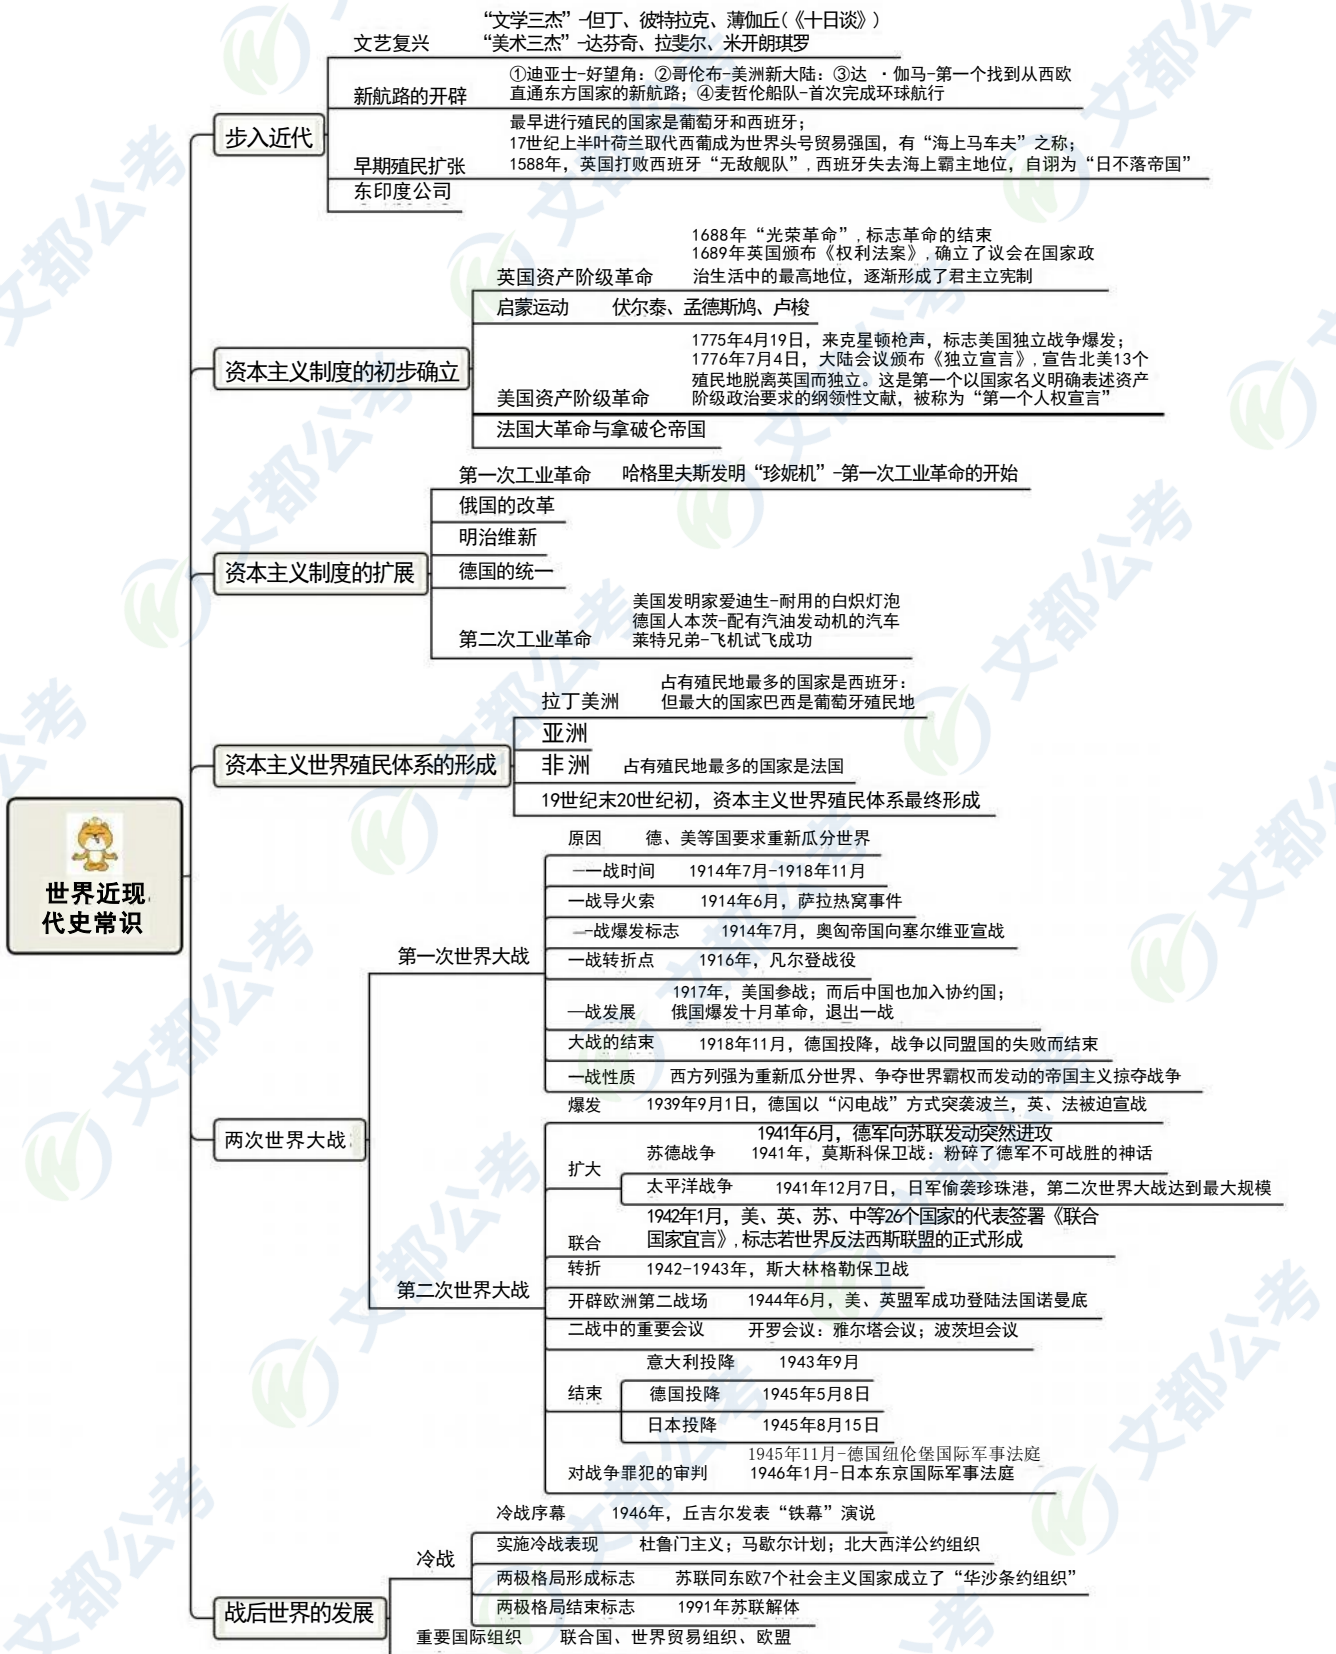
世界近现代史常识

步入近代

文艺复兴
"文学三杰"-但丁、彼特拉克、薄伽丘(《十日谈》)
"美术三杰"-达芬奇、拉斐尔、米开朗琪罗

新航路的开辟
①迪亚士-好望角;②哥伦布-美洲新大陆;③达 ·伽马-第一个找到从西欧直通东方国家的新航路;④麦哲伦船队-首次完成环球航行

早期殖民扩张
最早进行殖民的国家是葡萄牙和西班牙;
17世纪上半叶荷兰取代西葡成为世界头号贸易强国,有"海上马车夫"之称;
1588年,英国打败西班牙"无敌舰队",西班牙失去海上霸主地位,自诩为"日不落帝国"

东印度公司

资本主义制度的初步确立

英国资产阶级革命
1688年"光荣革命",标志革命的结束
1689年英国颁布《权利法案》,确立了议会在国家政治生活中的最高地位,逐渐形成了君主立宪制

启蒙运动 伏尔泰、孟德斯鸠、卢梭

美国资产阶级革命
1775年4月19日,来克星顿枪声,标志美国独立战争爆发;
1776年7月4日,大陆会议颁布《独立宣言》,宣告北美13个殖民地脱离英国而独立。这是第一个以国家名义明确表述资产阶级政治要求的纲领性文献,被称为"第一个人权宣言"

法国大革命与拿破仑帝国

资本主义制度的扩展

第一次工业革命 哈格里夫斯发明"珍妮机"-第一次工业革命的开始
俄国的改革
明治维新
德国的统一
第二次工业革命
美国发明家爱迪生-耐用的白炽灯泡
德国人本茨-配有汽油发动机的汽车
莱特兄弟-飞机试飞成功

资本主义世界殖民体系的形成

拉丁美洲
占有殖民地最多的国家是西班牙:
但最大的国家巴西是葡萄牙殖民地
亚洲
非洲 占有殖民地最多的国家是法国
19世纪末20世纪初,资本主义世界殖民体系最终形成

两次世界大战

第一次世界大战
原因 德、美等国要求重新瓜分世界
一战时间 1914年7月-1918年11月
一战导火索 1914年6月,萨拉热窝事件
一战爆发标志 1914年7月,奥匈帝国向塞尔维亚宣战
一战转折点 1916年,凡尔登战役
一战发展 1917年,美国参战;而后中国也加入协约国;俄国爆发十月革命,退出一战
大战的结束 1918年11月,德国投降,战争以同盟国的失败而结束
一战性质 西方列强为重新瓜分世界、争夺世界霸权而发动的帝国主义掠夺战争

第二次世界大战
爆发 1939年9月1日,德国以"闪电战"方式突袭波兰,英、法被迫宣战
扩大
苏德战争
1941年6月,德军向苏联发动突然进攻
1941年,莫斯科保卫战:粉碎了德军不可战胜的神话
太平洋战争 1941年12月7日,日军偷袭珍珠港,第二次世界大战达到最大规模
联合 1942年1月,美、英、苏、中等26个国家的代表签署《联合国家宣言》,标志若世界反法西斯联盟的正式形成
转折 1942-1943年,斯大林格勒保卫战
开辟欧洲第二战场 1944年6月,美、英盟军成功登陆法国诺曼底
二战中的重要会议 开罗会议;雅尔塔会议;波茨坦会议
结束
意大利投降 1943年9月
德国投降 1945年5月8日
日本投降 1945年8月15日
对战争罪犯的审判
1945年11月-德国纽伦堡国际军事法庭
1946年1月-日本东京国际军事法庭

战后世界的发展

冷战
冷战序幕 1946年,丘吉尔发表"铁幕"演说
实施冷战表现 杜鲁门主义;马歇尔计划;北大西洋公约组织
两极格局形成标志 苏联同东欧7个社会主义国家成立了"华沙条约组织"
两极格局结束标志 1991年苏联解体
重要国际组织 联合国、世界贸易组织、欧盟